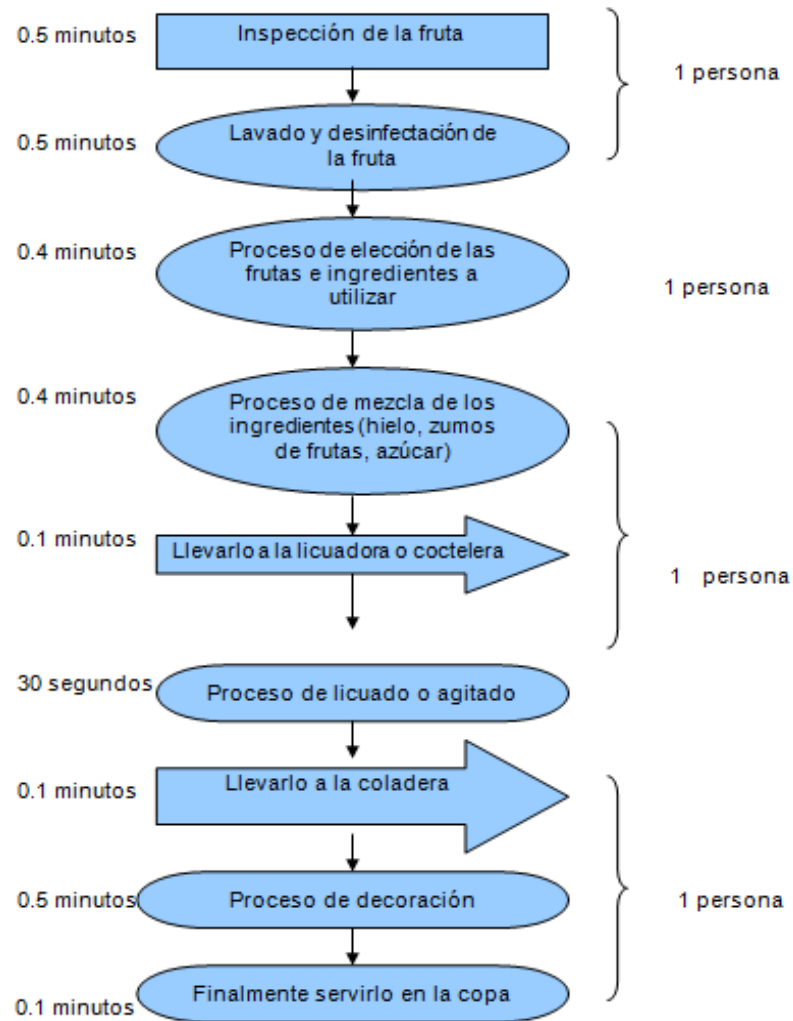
0.5 minutos

Inspección de la fruta

1 persona

0.5 minutos

Lavado y desinfectación de la fruta

0.4 minutos

Proceso de elección de las frutas e ingredientes a utilizar

1 persona

0.4 minutos

Proceso de mezcla de los ingredientes (hielo, zumos de frutas, azúcar)

0.1 minutos

Llevarlo a la licuadora o coctelera

1 persona

30 segundos

Proceso de licuado o agitado

0.1 minutos

Llevarlo a la coladera

0.5 minutos

Proceso de decoración

1 persona

0.1 minutos

Finalmente servirlo en la copa